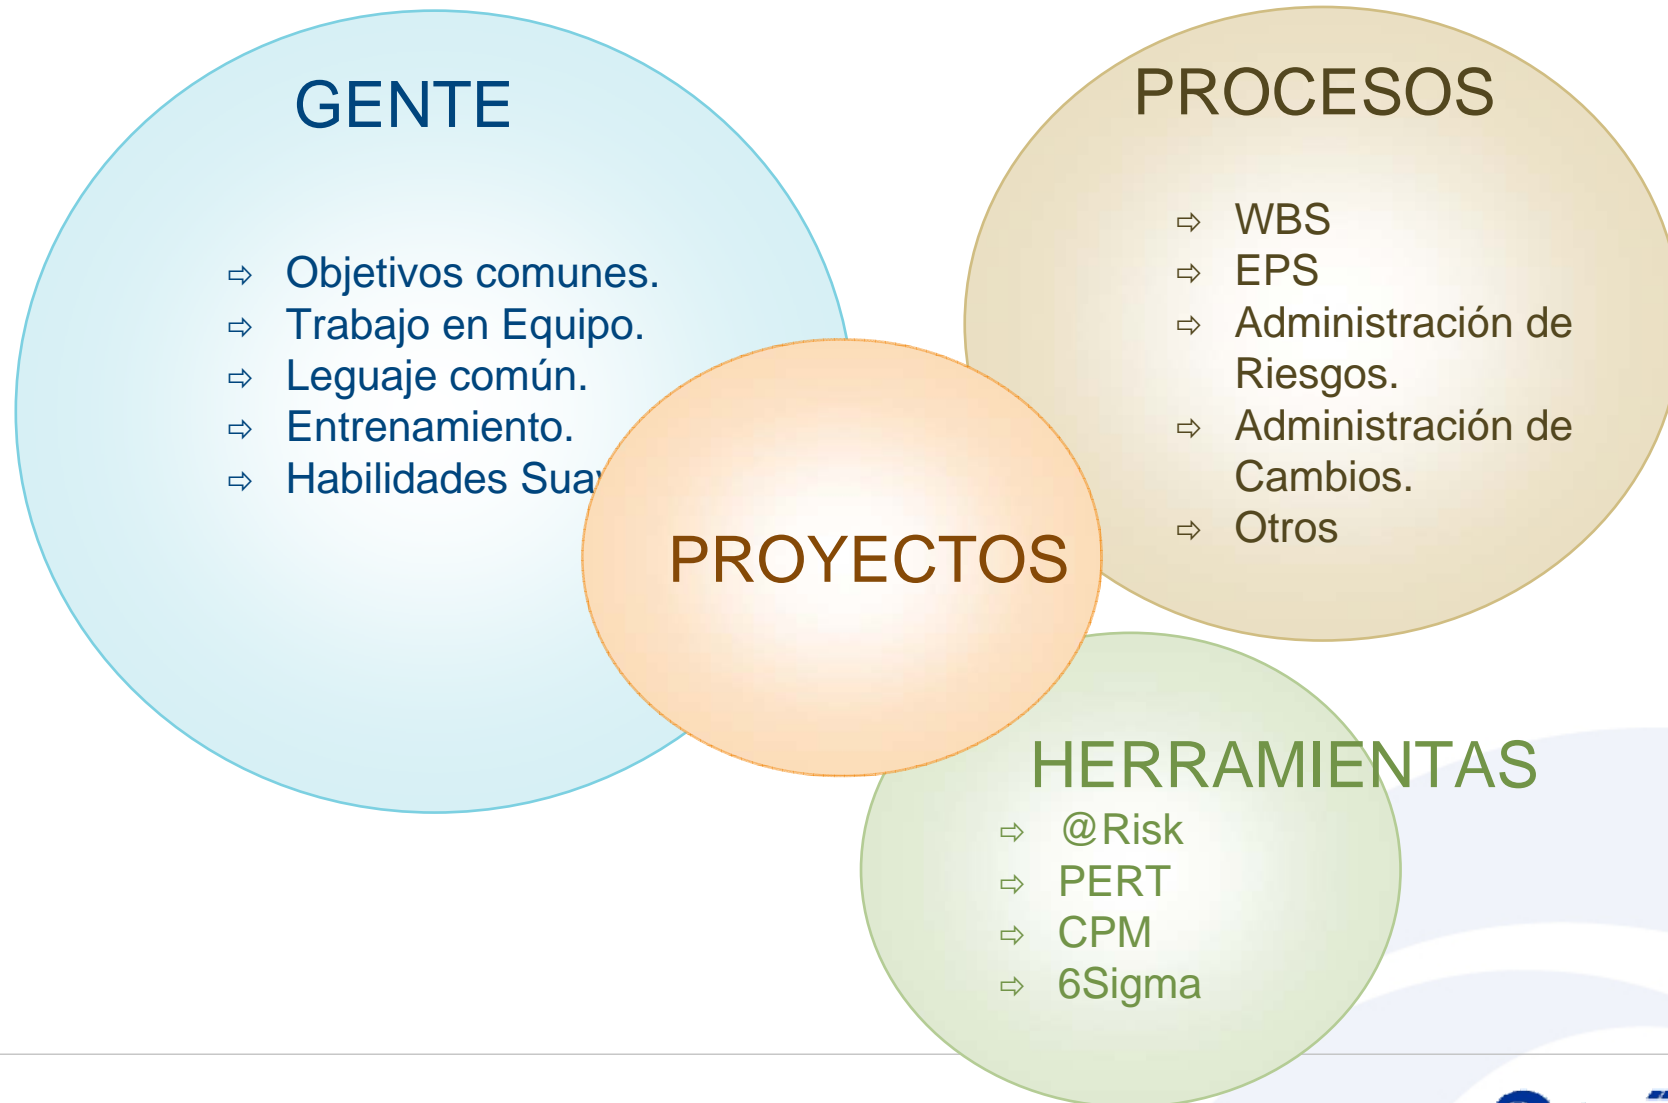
GENTE

⇨ Objetivos comunes.
⇨ Trabajo en Equipo.
⇨ Leguaje común.
⇨ Entrenamiento.
⇨ Habilidades Sua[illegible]

PROCESOS

⇨ WBS
⇨ EPS
⇨ Administración de Riesgos.
⇨ Administración de Cambios.
⇨ Otros

PROYECTOS

HERRAMIENTAS

⇨ @Risk
⇨ PERT
⇨ CPM
⇨ 6Sigma